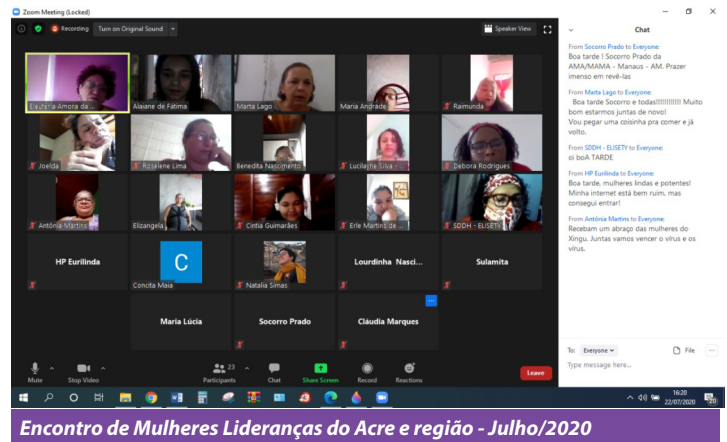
Zoom Meeting (Locked)

Recording Turn on Original Sound

Speaker View

Chat

Eleuteria Amora da ...
Alaiane de Fátima
Marta Lago
Maria Andrade
Raimunda
Joelda
Rosalene Lima
Benedita Nascimento
Lucilayne Silva - ...
Debora Rodrigues
Antônia Martins
Elizangela
Cintia Guimarães
Erle Martins de ...
SDDH - ELISETY
HP Eurilinda
Concita Maia
Natalia Simas
Lourdinha Nasci...
Sulamita
Maria Lúcia
Socorro Prado
Cláudia Marques

From Socorro Prado to Everyone:
Boa tarde ! Socorro Prado da AMA/MAMA - Manaus - AM. Prazer imenso em revê-las

From Marta Lago to Everyone:
Boa tarde Socorro e todas!!!!!!!!!!! Muito bom estarmos juntas de novo!
Vou pegar uma coisinha pra comer e já volto.

From SDDH - ELISETY to Everyone:
oi boA TARDE

From HP Eurilinda to Everyone:
Boa tarde, mulheres lindas e potentes! Minha internet está bem ruim, mas consegui entrar!

From Antônia Martins to Everyone:
Recebam um abraço das mulheres do Xingu. Juntas vamos vencer o vírus e os vírus.

To: Everyone
File
Type message here...

Mute
Stop Video
Participants 23
Chat
Share Screen
Record
Reactions
Leave

16:20
22/07/2020

Encontro de Mulheres Lideranças do Acre e região - Julho/2020